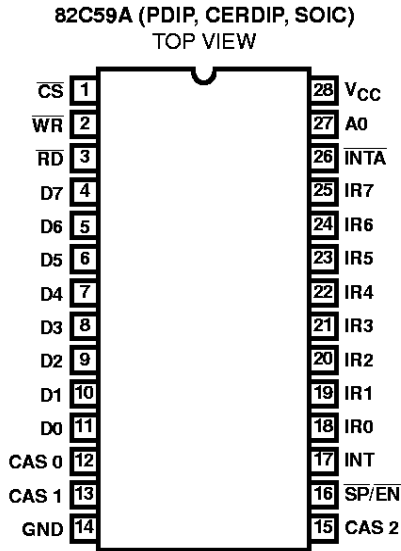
82C59A (PDIP, CERDIP, SOIC)
TOP VIEW

$\overline{CS}$ 1
$\overline{WR}$ 2
$\overline{RD}$ 3
D7 4
D6 5
D5 6
D4 7
D3 8
D2 9
D1 10
D0 11
CAS 0 12
CAS 1 13
GND 14

28 $V_{CC}$
27 A0
26 $\overline{INTA}$
25 IR7
24 IR6
23 IR5
22 IR4
21 IR3
20 IR2
19 IR1
18 IR0
17 INT
16 $\overline{SP}/\overline{EN}$
15 CAS 2